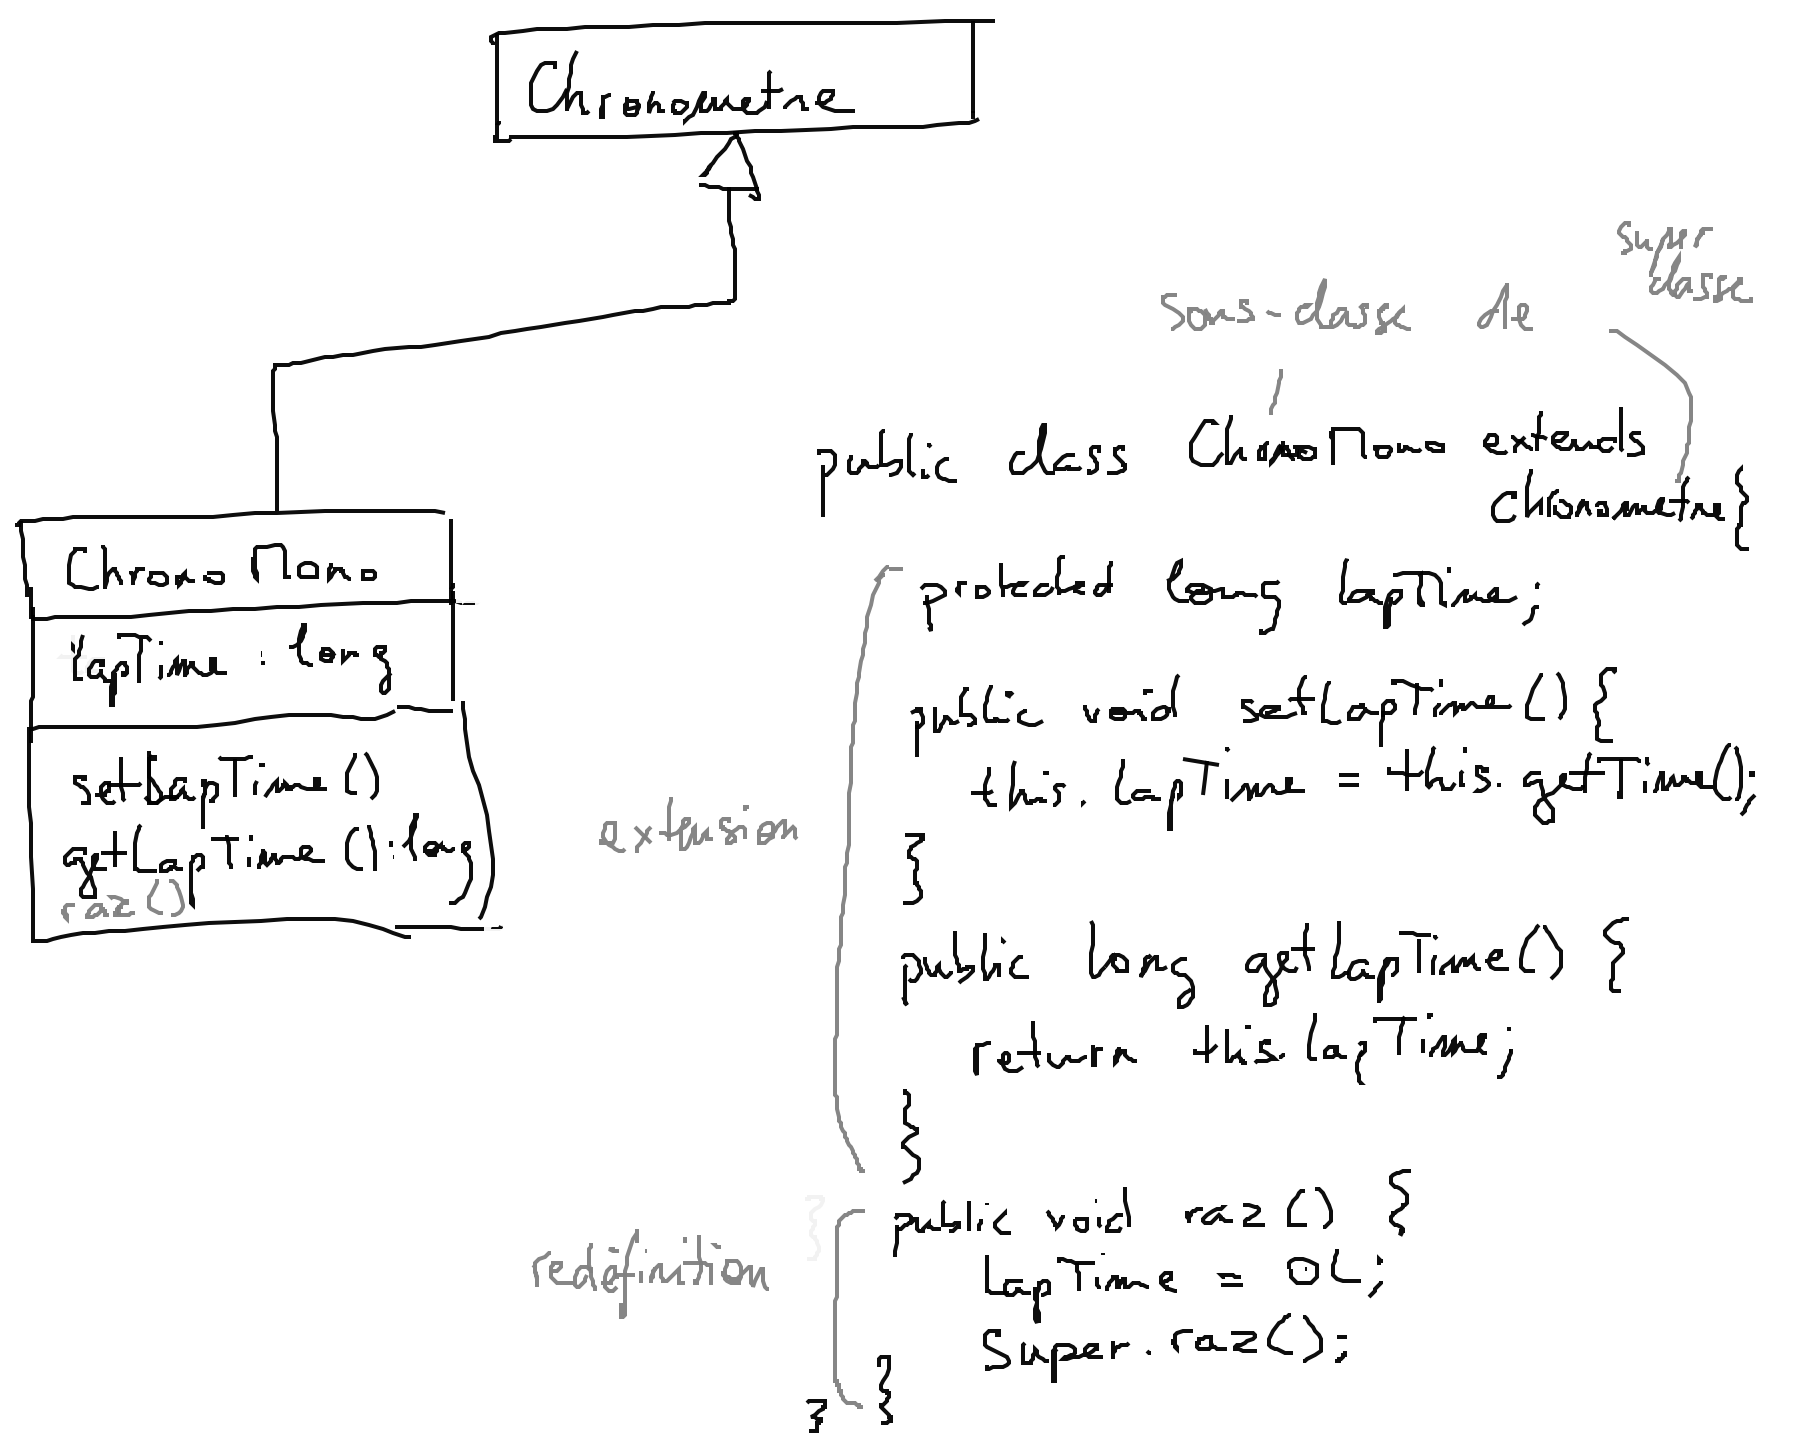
Chronometre

ChronoMono

lapTime : long

setLapTime()
getLapTime():long
raz()

super classe

Sous-classe de

public class ChronoMono extends Chronometre{

extension

protected long lapTime;

public void setLapTime() {
this.lapTime = this.getTime();
}

public long getLapTime() {
return this.lapTime;
}

redéfinition

public void raz() {
lapTime = 0L;
Super.raz();
}
}